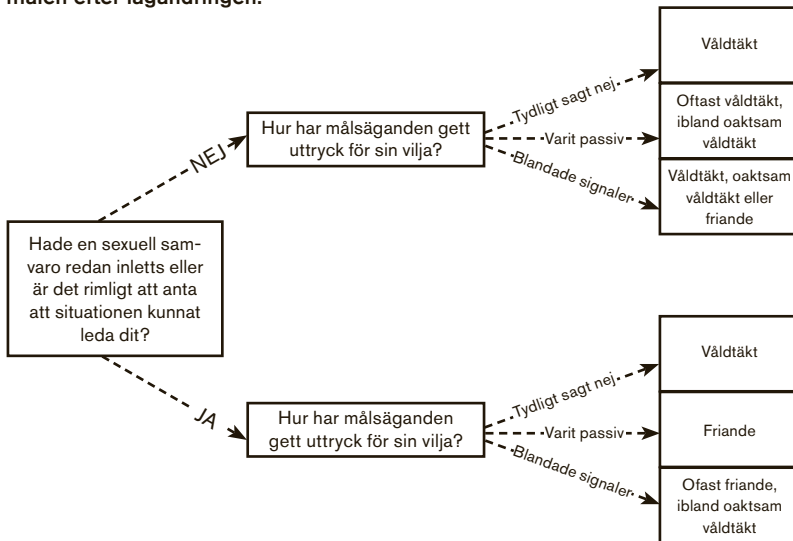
målen efter lagändringen.

Hade en sexuell samvaro redan inletts eller är det rimligt att anta att situationen kunnat leda dit?

NEJ

Hur har målsäganden gett uttryck för sin vilja?

Tydligt sagt nej

Våldtäkt

Varit passiv

Oftast våldtäkt, ibland oaktsam våldtäkt

Blandade signaler

Våldtäkt, oaktsam våldtäkt eller friande

JA

Hur har målsäganden gett uttryck för sin vilja?

Tydligt sagt nej

Våldtäkt

Varit passiv

Friande

Blandade signaler

Ofast friande, ibland oaktsam våldtäkt